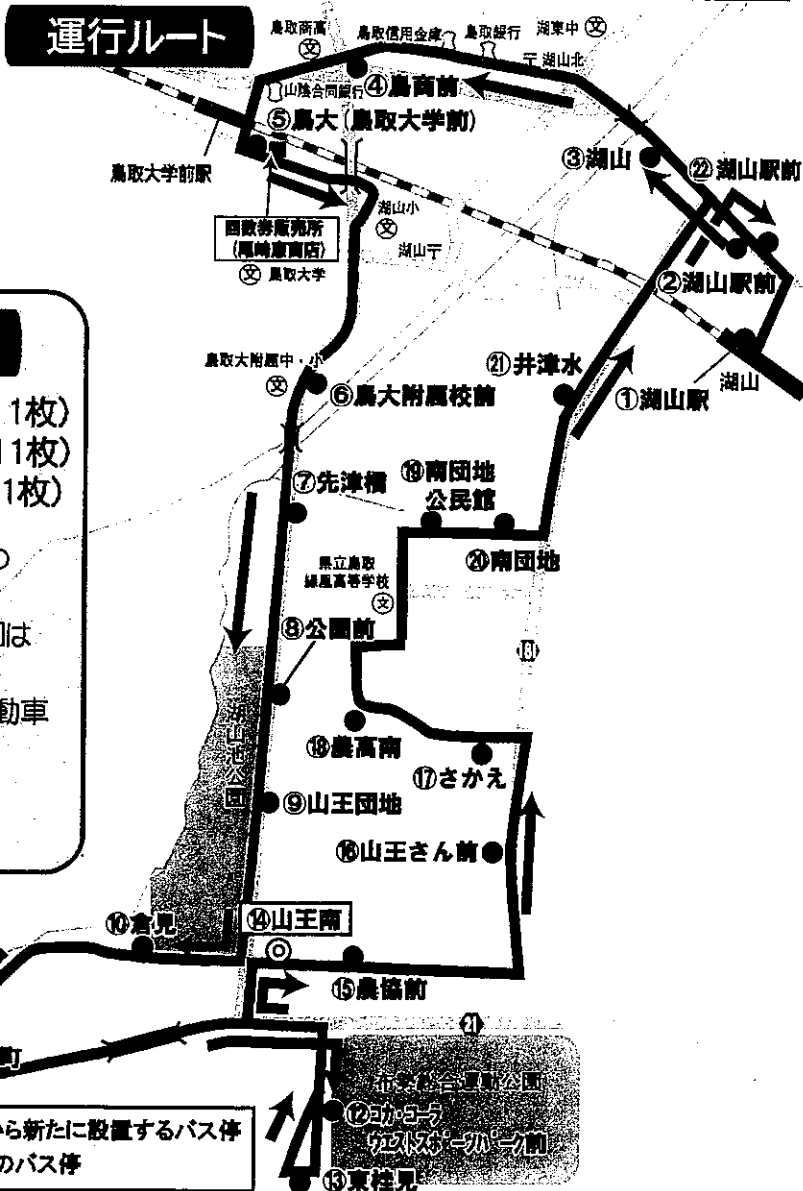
運行ルート

鳥取商高 文 鳥取信用金庫 鳥取銀行 湖東中 文 〒湖山北

④鳥商前

山陰合同銀行

⑤鳥大（鳥取大学前）

鳥取大学前駅

回数券販売所（尾崎商店）

文 鳥取大学

湖山小 文

湖山〒

③湖山

㉒湖山駅前

②湖山駅前

湖山

①湖山駅

㉑井津水

鳥取大附属中・小 文

⑥鳥大附属校前

1枚）

1枚）

1枚）

は

動車

⑦先津橋

⑲南団地公民館

⑳南団地

県立鳥取湖陵高等学校 文

⑧公園前

湖山池公園

⑱農高南

⑰さかえ

⑨山王団地

⑯山王さん前

⑩倉見

⑭山王南

⑮農協前

21

市民総合運動公園

⑫コカ・コーラウエストスポーツパーク前

⑬東桂見

ら新たに設置するバス停

のバス停